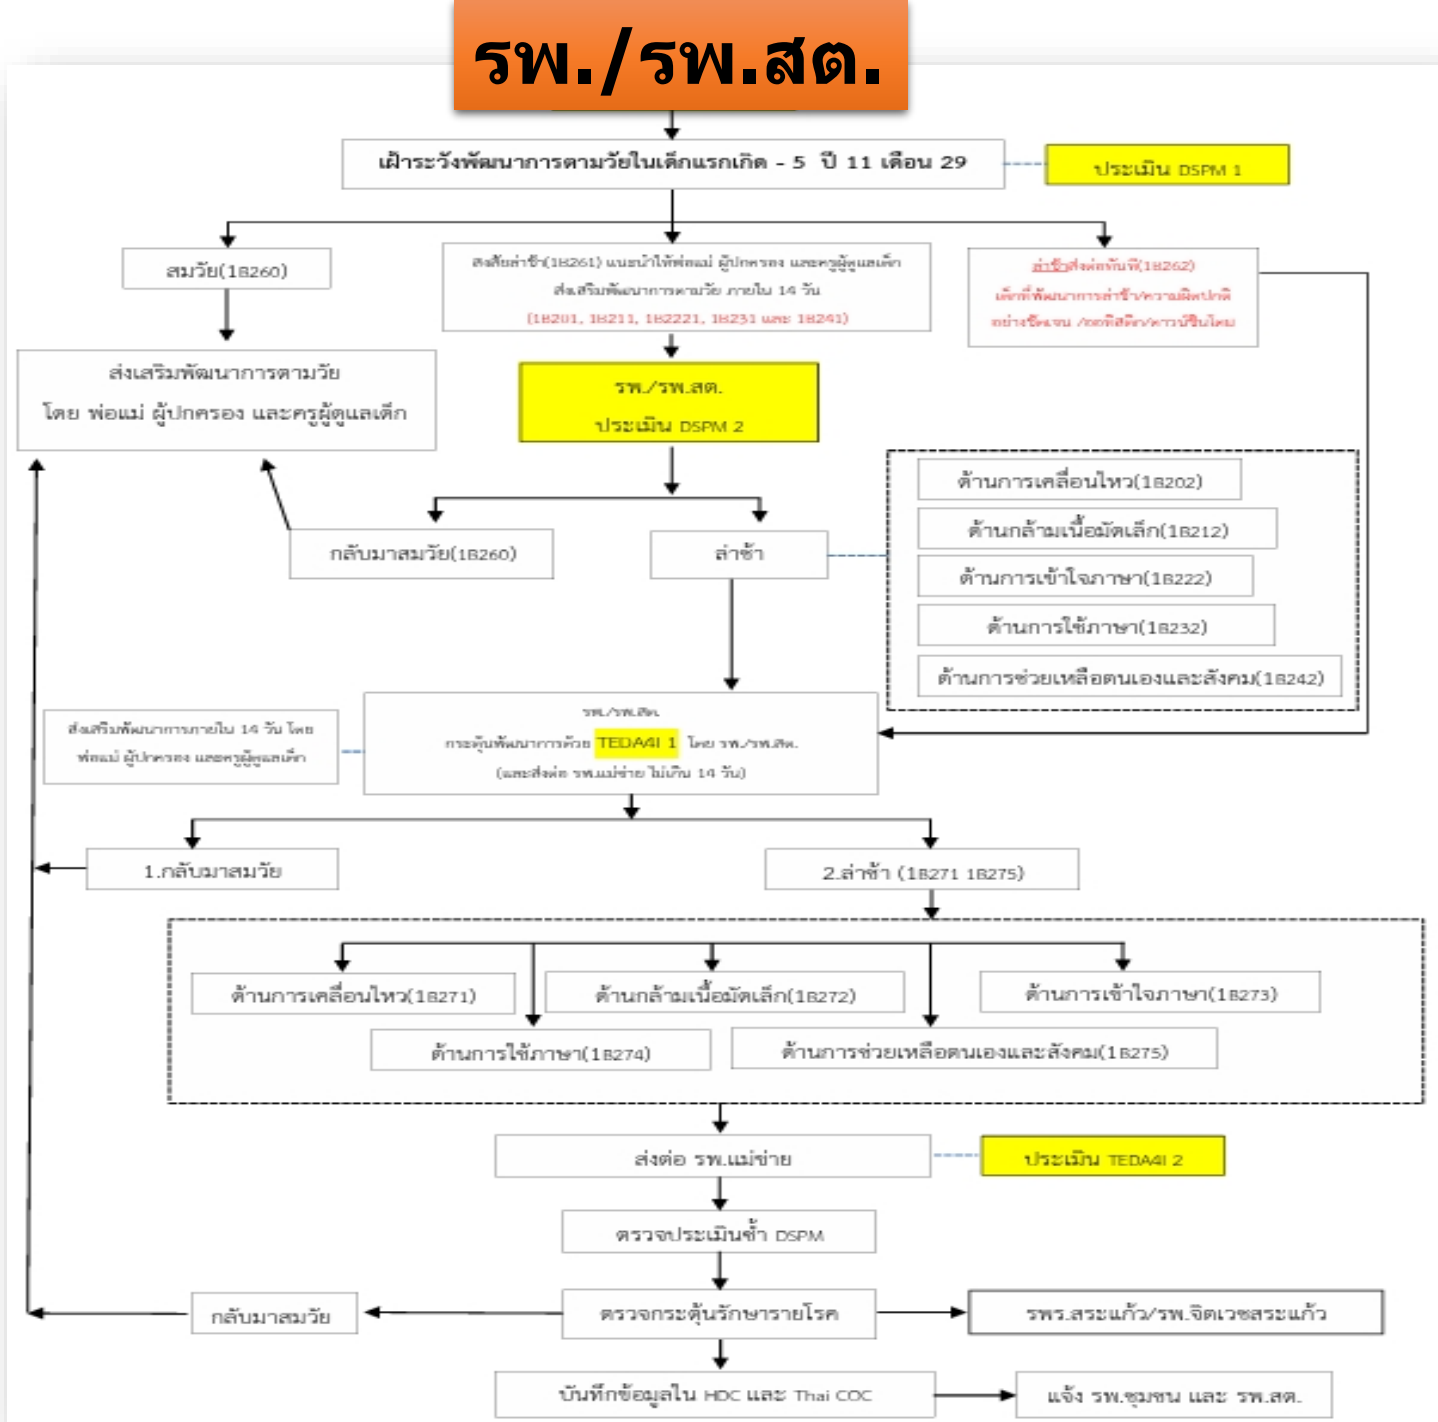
รพ./รพ.สต.

เฝ้าระวังพัฒนาการตามวัยในเด็กแรกเกิด - 5 ปี 11 เดือน 29

ประเมิน DSPM 1

สมวัย(1B260)

สงสัยล่าช้า(1B261) แนะนำให้พ่อแม่ ผู้ปกครอง และครูผู้ดูแลเด็ก ส่งเสริมพัฒนาการตามวัย ภายใน 14 วัน (1B201, 1B211, 1B2221, 1B231 และ 1B241)

ล่าช้าส่งต่อทันที(1B262) เด็กที่พัฒนาการล่าช้า/ความผิดปกติ อย่างชัดเจน /ออทิสติก/ความปรึนโดย

ส่งเสริมพัฒนาการตามวัย โดย พ่อแม่ ผู้ปกครอง และครูผู้ดูแลเด็ก

รพ./รพ.สต.
ประเมิน DSPM 2

ด้านการเคลื่อนไหว(1B202)
ด้านกล้ามเนื้อมัดเล็ก(1B212)
ด้านการเข้าใจภาษา(1B222)
ด้านการใช้ภาษา(1B232)
ด้านการช่วยเหลือตนเองและสังคม(1B242)

กลับมาสมวัย(1B260)

ล่าช้า

ส่งเสริมพัฒนาการภายใน 14 วัน โดย พ่อแม่ ผู้ปกครอง และครูผู้ดูแลเด็ก

รพ./รพ.สต.
กระตุ้นพัฒนาการด้วย TEDA4I 1 โดย รพ./รพ.สต.
(และส่งต่อ รพ.แม่ข่าย ไม่เกิน 14 วัน)

1.กลับมาสมวัย

2.ล่าช้า (1B271 1B275)

ด้านการเคลื่อนไหว(1B271)
ด้านกล้ามเนื้อมัดเล็ก(1B272)
ด้านการเข้าใจภาษา(1B273)
ด้านการใช้ภาษา(1B274)
ด้านการช่วยเหลือตนเองและสังคม(1B275)

ส่งต่อ รพ.แม่ข่าย

ประเมิน TEDA4I 2

ตรวจประเมินซ้ำ DSPM

กลับมาสมวัย

ตรวจกระตุ้นรักษารายโรค

รพร.สระแก้ว/รพ.จิตเวชสระแก้ว

บันทึกข้อมูลใน HDC และ Thai COC

แจ้ง รพ.ชุมชน และ รพ.สต.